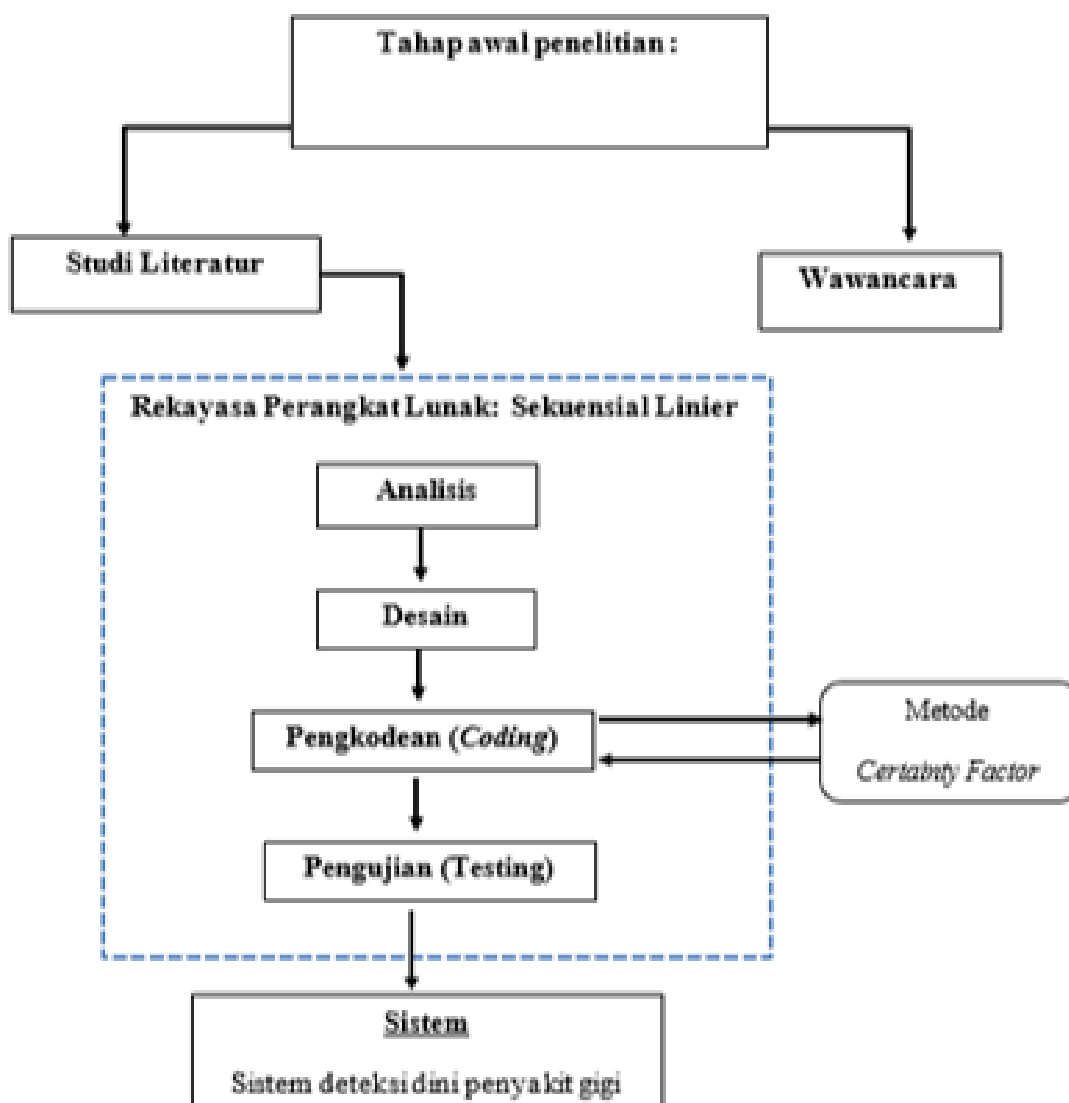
Tahap awal penelitian :

Studi Literatur

Wawancara

Rekayasa Perangkat Lunak: Sekuensial Linier

Analisis

Desain

Pengkodean (*Coding*)

Metode *Certainty Factor*

Pengujian (Testing)

Sistem

Sistem deteksi dini penyakit gigi